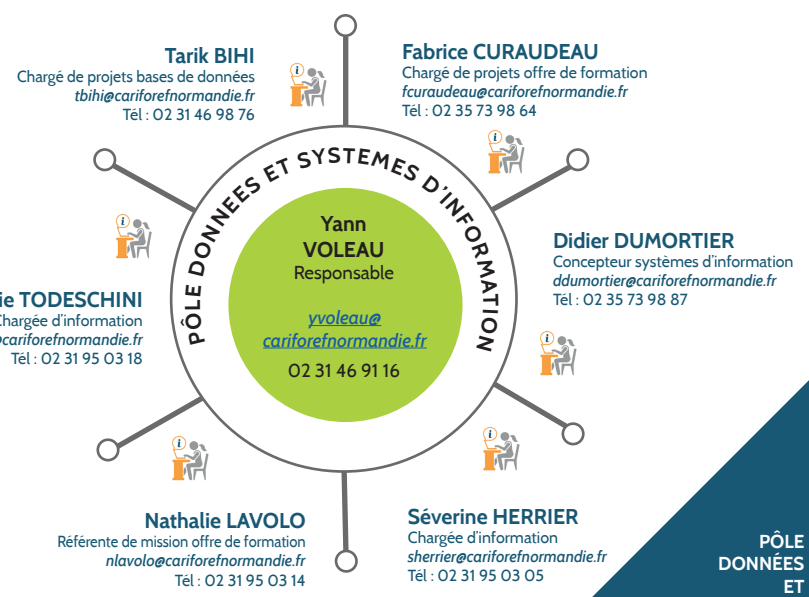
Tarik BIHI
Chargé de projets bases de données
tbihi@cariforefnormandie.fr
Tél : 02 31 46 98 76

Fabrice CURAUDEAU
Chargé de projets offre de formation
fcuraudeau@cariforefnormandie.fr
Tél : 02 35 73 98 64

PÔLE DONNEES ET SYSTEMES D'INFORMATION

Yann
VOLEAU
Responsable

yvoleau@
cariforefnormandie.fr

02 31 46 91 16

Didier DUMORTIER
Concepteur systèmes d'information
ddumortier@cariforefnormandie.fr
Tél : 02 35 73 98 87

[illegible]ie TODESCHINI
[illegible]hargée d'information
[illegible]@cariforefnormandie.fr
Tél : 02 31 95 03 18

Nathalie LAVOLO
Référente de mission offre de formation
nlavolo@cariforefnormandie.fr
Tél : 02 31 95 03 14

Séverine HERRIER
Chargée d'information
sherrier@cariforefnormandie.fr
Tél : 02 31 95 03 05

PÔLE
DONNÉES
ET